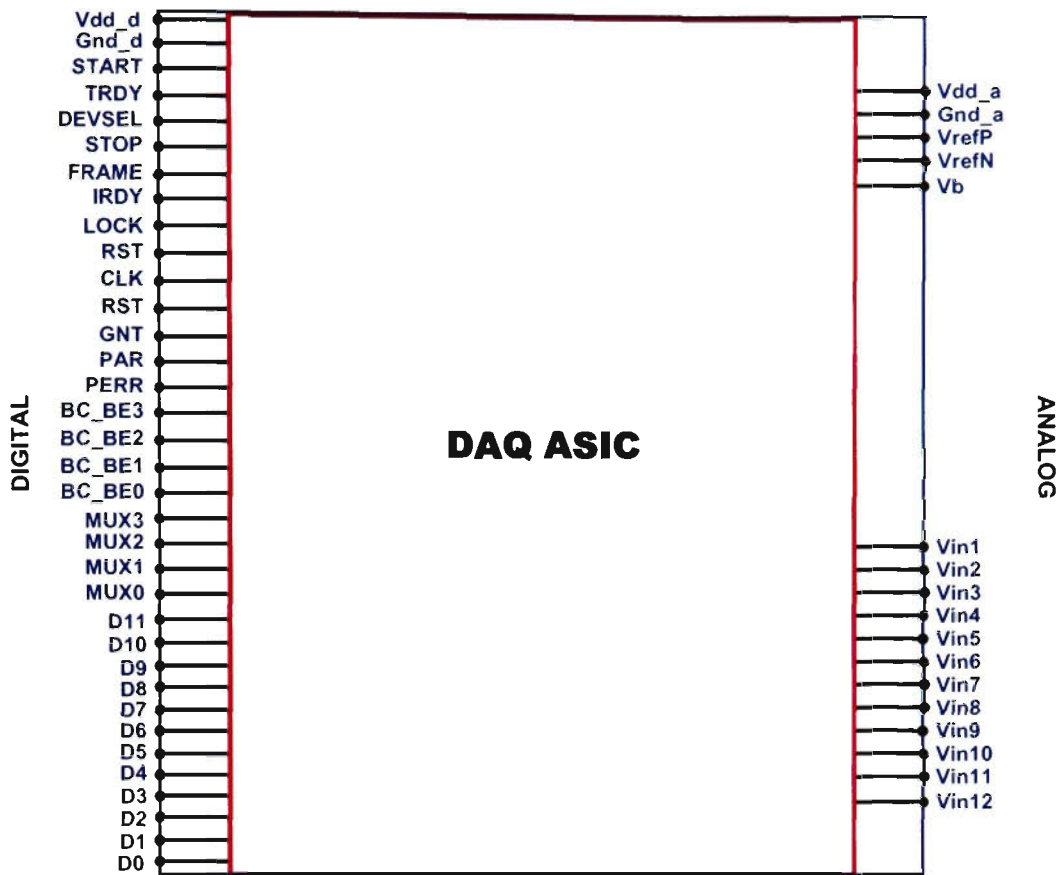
Vdd_d
Gnd_d
START
TRDY
DEVSEL
STOP
FRAME
IRDY
LOCK
RST
CLK
RST
GNT
PAR
PERR
BC_BE3
BC_BE2
BC_BE1
BC_BE0
MUX3
MUX2
MUX1
MUX0
D11
D10
D9
D8
D7
D6
D5
D4
D3
D2
D1
D0

DIGITAL

DAQ ASIC

Vdd_a
Gnd_a
VrefP
VrefN
Vb

ANALOG

Vin1
Vin2
Vin3
Vin4
Vin5
Vin6
Vin7
Vin8
Vin9
Vin10
Vin11
Vin12